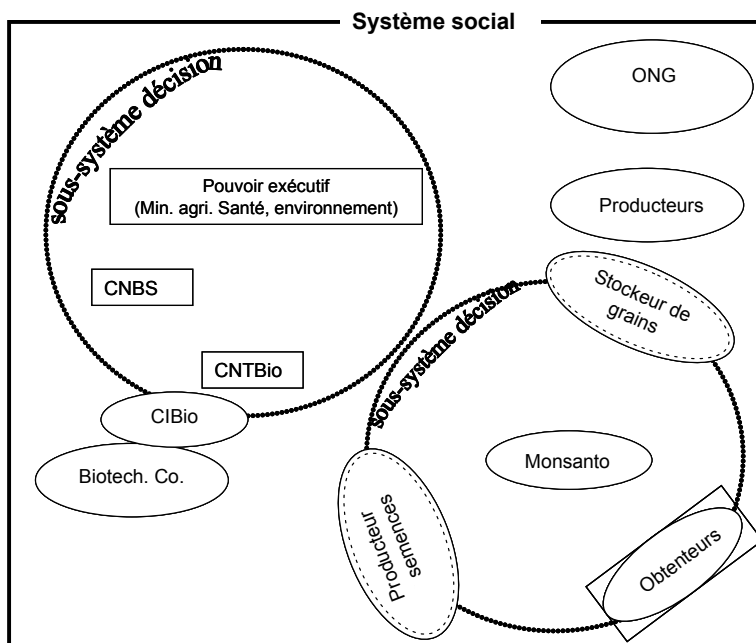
Système social

sous-système décision

ONG

Pouvoir exécutif
(Min. agri. Santé, environnement)

Producteurs

CNBS

Stockeur de grains

sous-système décision

CNTBio

CIBio

Monsanto

Biotech. Co.

Producteur semences

Obtenteurs